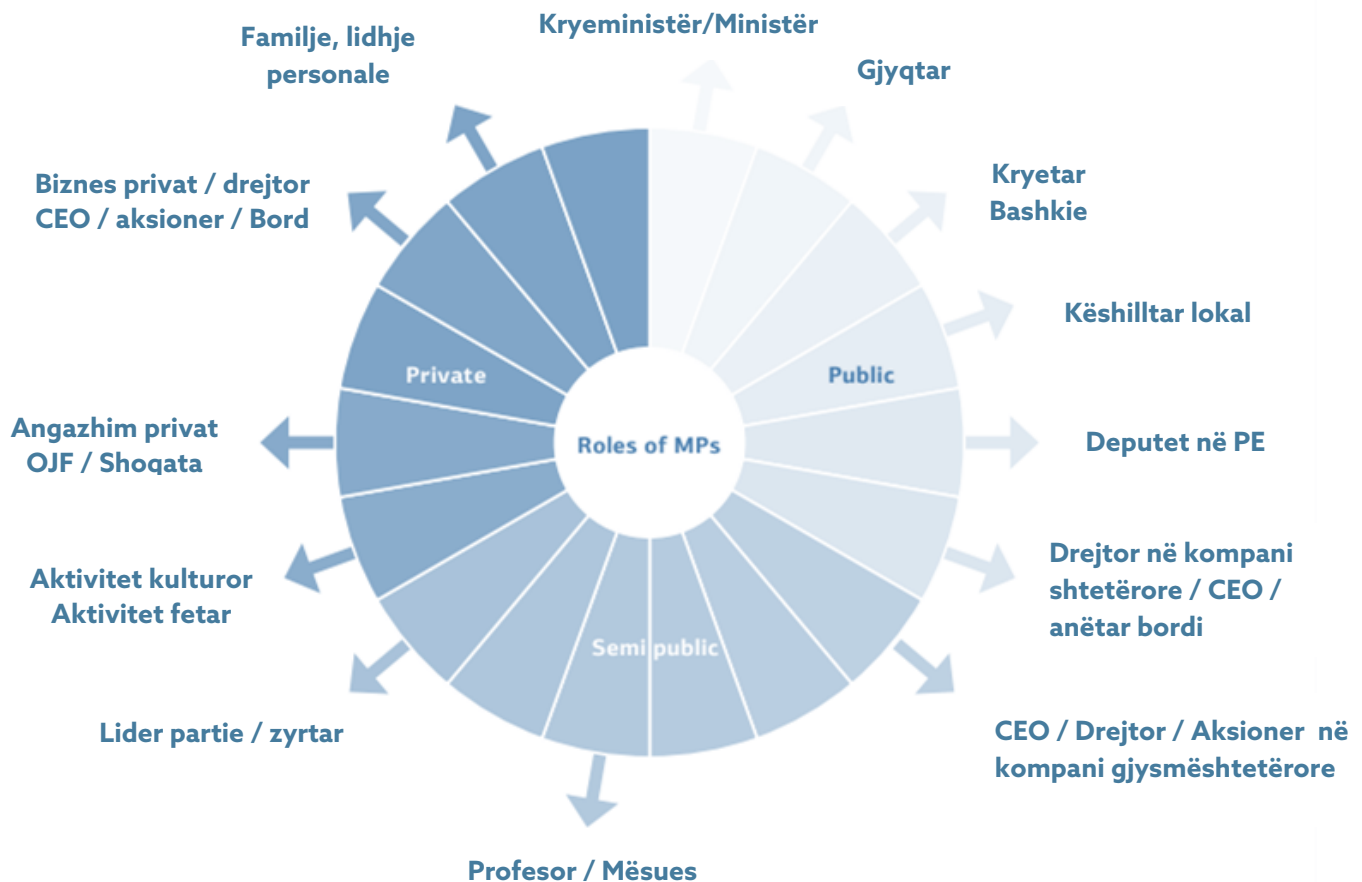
Kryeministër/Ministër

Gjyqtar

Kryetar Bashkie

Këshilltar lokal

Deputet në PE

Drejtor në kompani shtetërore / CEO / anëtar bordi

CEO / Drejtor / Aksioner në kompani gjysmështetërore

Profesor / Mësues

Lider partie / zyrtar

Aktivitet kulturor Aktivitet fetar

Angazhim privat OJF / Shoqata

Biznes privat / drejtor CEO / aksioner / Bord

Familje, lidhje personale

Private

Public

Semi public

Roles of MPs